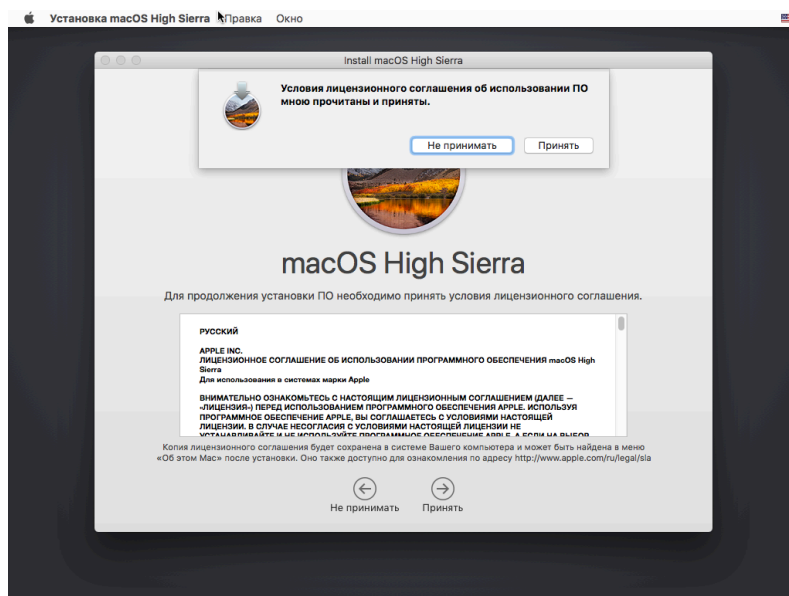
Установка macOS High Sierra Правка Окно

Install macOS High Sierra

Условия лицензионного соглашения об использовании ПО мною прочитаны и приняты.

Не принимать Принять

macOS High Sierra

Для продолжения установки ПО необходимо принять условия лицензионного соглашения.

РУССКИЙ

APPLE INC.
ЛИЦЕНЗИОННОЕ СОГЛАШЕНИЕ ОБ ИСПОЛЬЗОВАНИИ ПРОГРАММНОГО ОБЕСПЕЧЕНИЯ macOS High Sierra
Для использования в системах марки Apple

ВНИМАТЕЛЬНО ОЗНАКОМЬТЕСЬ С НАСТОЯЩИМ ЛИЦЕНЗИОННЫМ СОГЛАШЕНИЕМ (ДАЛЕЕ — «ЛИЦЕНЗИЯ») ПЕРЕД ИСПОЛЬЗОВАНИЕМ ПРОГРАММНОГО ОБЕСПЕЧЕНИЯ APPLE. ИСПОЛЬЗУЯ ПРОГРАММНОЕ ОБЕСПЕЧЕНИЕ APPLE, ВЫ СОГЛАШАЕТЕСЬ С УСЛОВИЯМИ НАСТОЯЩЕЙ ЛИЦЕНЗИИ. В СЛУЧАЕ НЕСОГЛАСИЯ С УСЛОВИЯМИ НАСТОЯЩЕЙ ЛИЦЕНЗИИ НЕ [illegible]

Копия лицензионного соглашения будет сохранена в системе Вашего компьютера и может быть найдена в меню «Об этом Mac» после установки. Оно также доступно для ознакомления по адресу http://www.apple.com/ru/legal/sla

Не принимать Принять